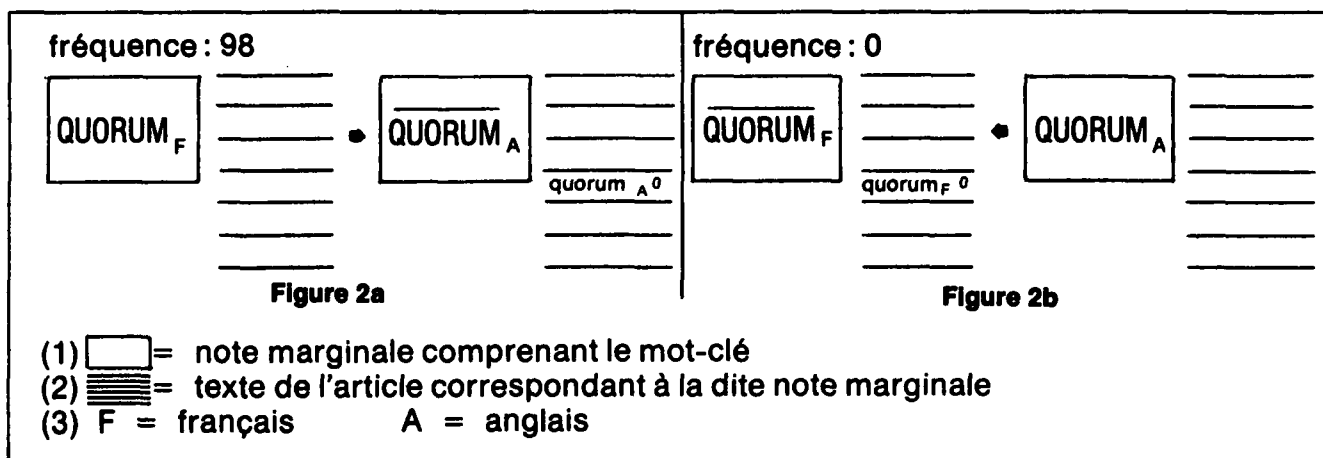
fréquence : 98

QUORUM$_F$

QUORUM$_A$

quorum $_A{}^0$

Figure 2a

fréquence : 0

QUORUM$_F$

quorum$_F{}^0$

QUORUM$_A$

Figure 2b

(1) = note marginale comprenant le mot-clé
(2) = texte de l'article correspondant à la dite note marginale
(3) F = français A = anglais